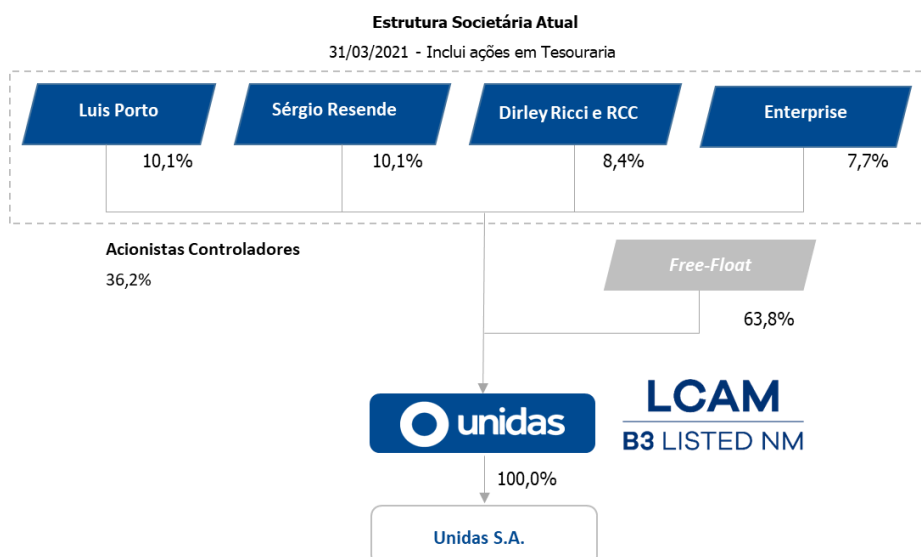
Estrutura Societária Atual

31/03/2021 - Inclui ações em Tesouraria

Luis Porto

10,1%

Sérgio Resende

10,1%

Dirley Ricci e RCC

8,4%

Enterprise

7,7%

Acionistas Controladores

36,2%

Free-Float

63,8%

unidas

LCAM

B3 LISTED NM

100,0%

Unidas S.A.